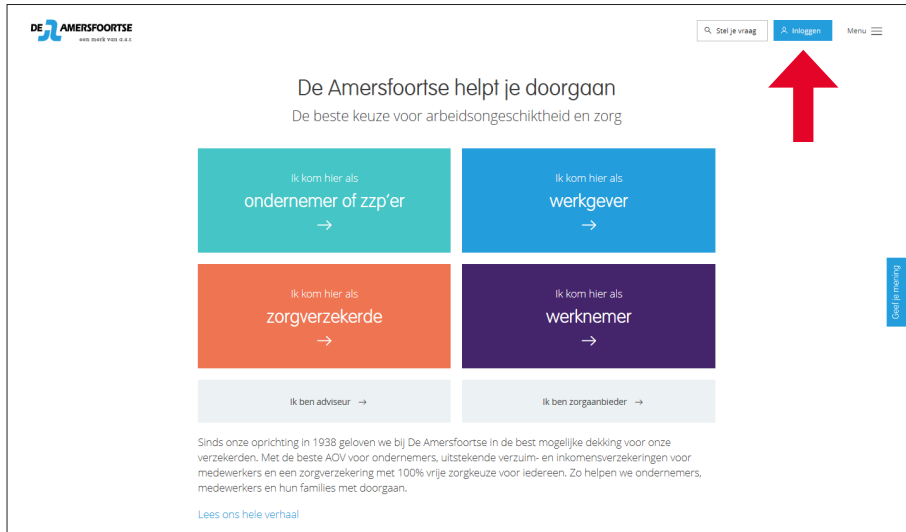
DE AMERSFOORTSE
een merk van a.s.r.

Stel je vraag
Inloggen
Menu

De Amersfoortse helpt je doorgaan
De beste keuze voor arbeidsongeschiktheid en zorg

Ik kom hier als
ondernemer of zzp'er
→

Ik kom hier als
werkgever
→

Ik kom hier als
zorgverzekerde
→

Ik kom hier als
werknemer
→

Ik ben adviseur →

Ik ben zorgaanbieder →

Geef je mening

Sinds onze oprichting in 1938 geloven we bij De Amersfoortse in de best mogelijke dekking voor onze verzekerden. Met de beste AOV voor ondernemers, uitstekende verzuim- en inkomensverzekeringen voor medewerkers en een zorgverzekering met 100% vrije zorgkeuze voor iedereen. Zo helpen we ondernemers, medewerkers en hun families met doorgaan.

Lees ons hele verhaal